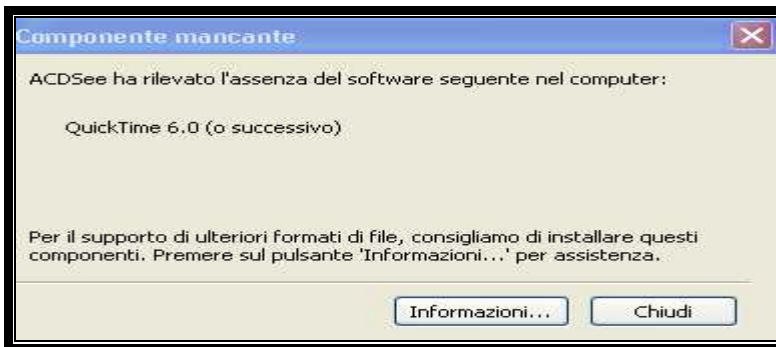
Componente mancante

ACDSee ha rilevato l'assenza del software seguente nel computer:

QuickTime 6.0 (o successivo)

Per il supporto di ulteriori formati di file, consigliamo di installare questi componenti. Premere sul pulsante 'Informazioni...' per assistenza.

Informazioni...

Chiudi